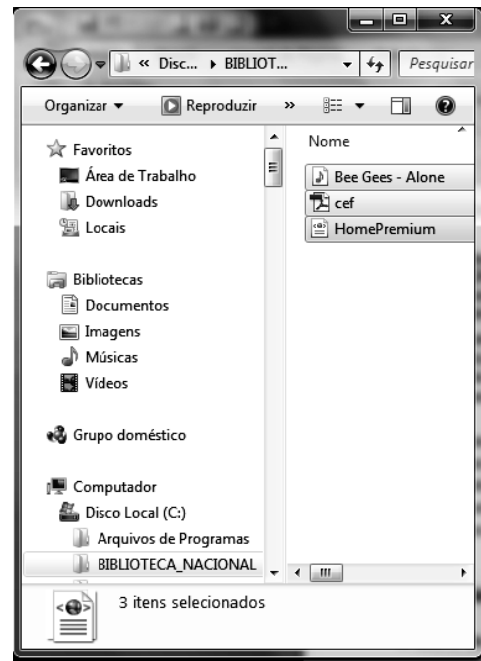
« Disc... ▸ BIBLIOT...

Pesquisar

Organizar ▾

Reproduzir

»

Favoritos

Área de Trabalho

Downloads

Locais

Bibliotecas

Documentos

Imagens

Músicas

Vídeos

Grupo doméstico

Computador

Disco Local (C:)

Arquivos de Programas

BIBLIOTECA_NACIONAL

Nome

Bee Gees - Alone

cef

HomePremium

3 itens selecionados